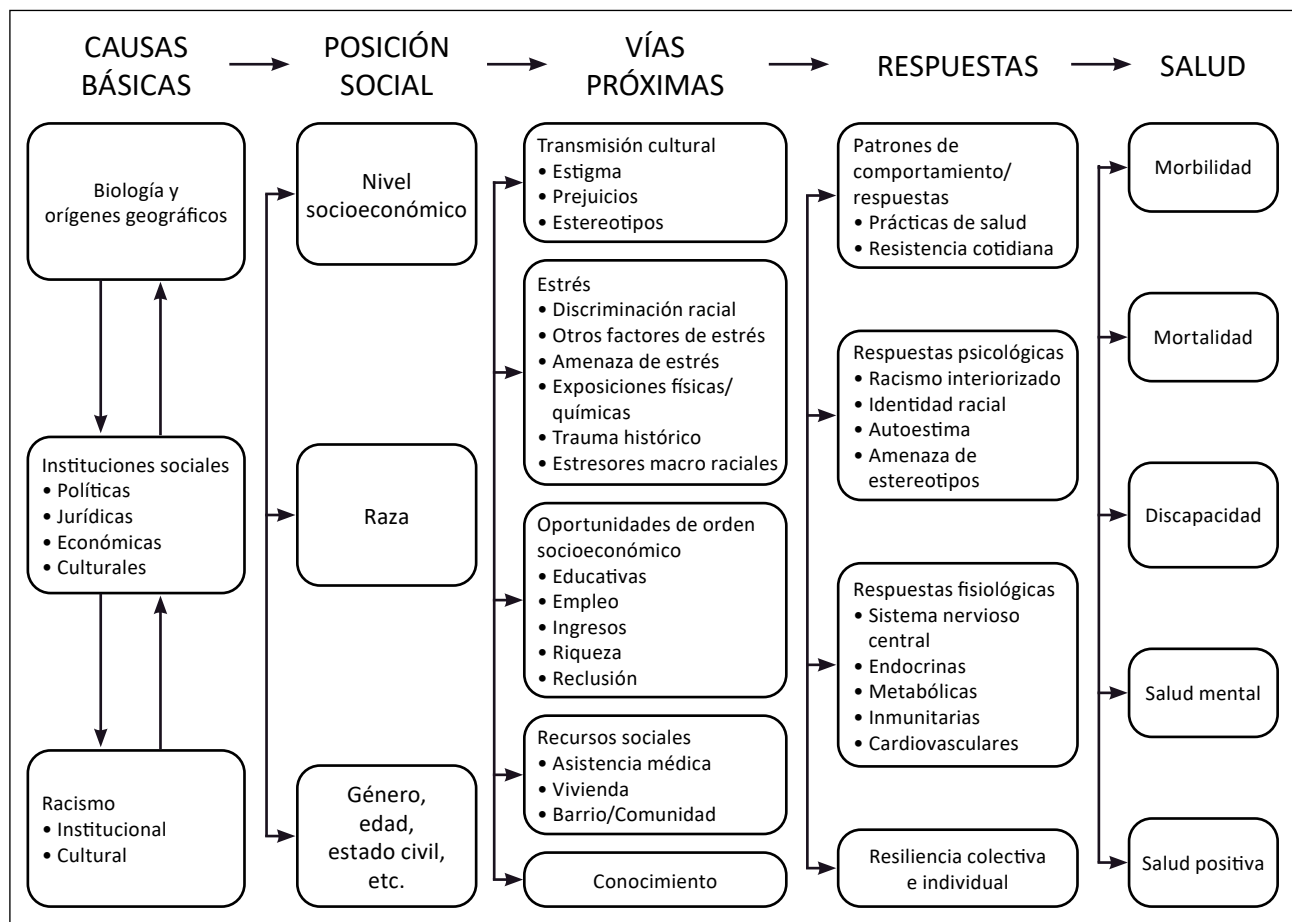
CAUSAS BÁSICAS → POSICIÓN SOCIAL → VÍAS PRÓXIMAS → RESPUESTAS → SALUD

Biología y orígenes geográficos

Instituciones sociales
• Políticas
• Jurídicas
• Económicas
• Culturales

Racismo
• Institucional
• Cultural

Nivel socioeconómico

Raza

Género, edad, estado civil, etc.

Transmisión cultural
• Estigma
• Prejuicios
• Estereotipos

Estrés
• Discriminación racial
• Otros factores de estrés
• Amenaza de estrés
• Exposiciones físicas/químicas
• Trauma histórico
• Estresores macro raciales

Oportunidades de orden socioeconómico
• Educativas
• Empleo
• Ingresos
• Riqueza
• Reclusión

Recursos sociales
• Asistencia médica
• Vivienda
• Barrio/Comunidad

Conocimiento

Patrones de comportamiento/respuestas
• Prácticas de salud
• Resistencia cotidiana

Respuestas psicológicas
• Racismo interiorizado
• Identidad racial
• Autoestima
• Amenaza de estereotipos

Respuestas fisiológicas
• Sistema nervioso central
• Endocrinas
• Metabólicas
• Inmunitarias
• Cardiovasculares

Resiliencia colectiva e individual

Morbilidad

Mortalidad

Discapacidad

Salud mental

Salud positiva